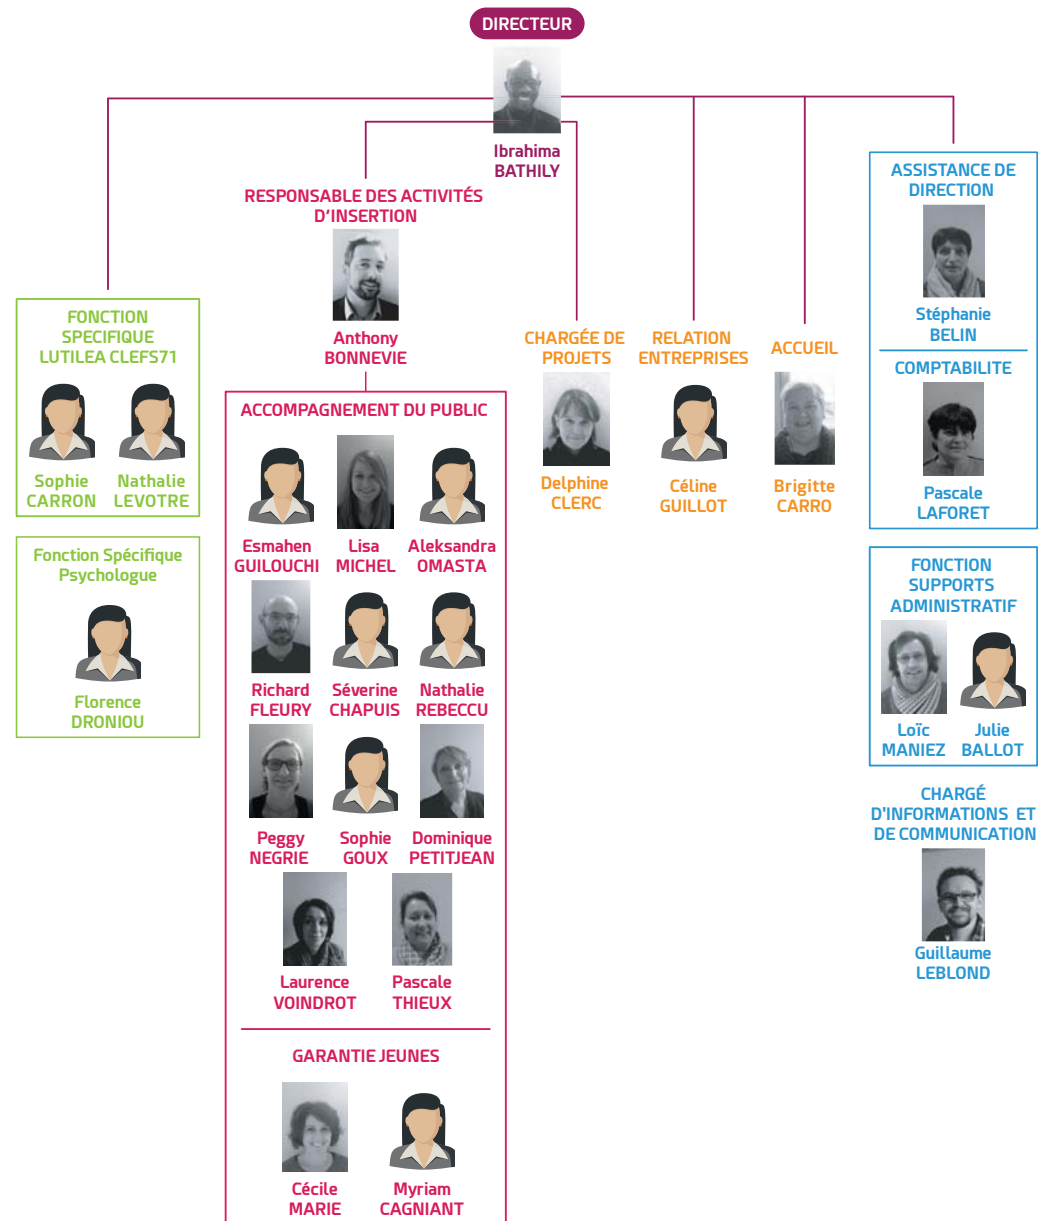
DIRECTEUR

Ibrahima BATHILY

RESPONSABLE DES ACTIVITÉS D'INSERTION

Anthony BONNEVIE

ACCOMPAGNEMENT DU PUBLIC

Esmahen GUILOUCHI

Lisa MICHEL

Aleksandra OMASTA

Richard FLEURY

Séverine CHAPUIS

Nathalie REBECCU

Peggy NEGRIE

Sophie GOUX

Dominique PETITJEAN

Laurence VOINDROT

Pascale THIEUX

GARANTIE JEUNES

Cécile MARIE

Myriam CAGNIANT

FONCTION SPECIFIQUE LUTILEA CLEFS71

Sophie CARRON

Nathalie LEVOTRE

Fonction Spécifique Psychologue

Florence DRONIOU

CHARGÉE DE PROJETS

Delphine CLERC

RELATION ENTREPRISES

Céline GUILLOT

ACCUEIL

Brigitte CARRO

ASSISTANCE DE DIRECTION

Stéphanie BELIN

COMPTABILITE

Pascale LAFORET

FONCTION SUPPORTS ADMINISTRATIF

Loïc MANIEZ

Julie BALLOT

CHARGÉ D'INFORMATIONS ET DE COMMUNICATION

Guillaume LEBLOND